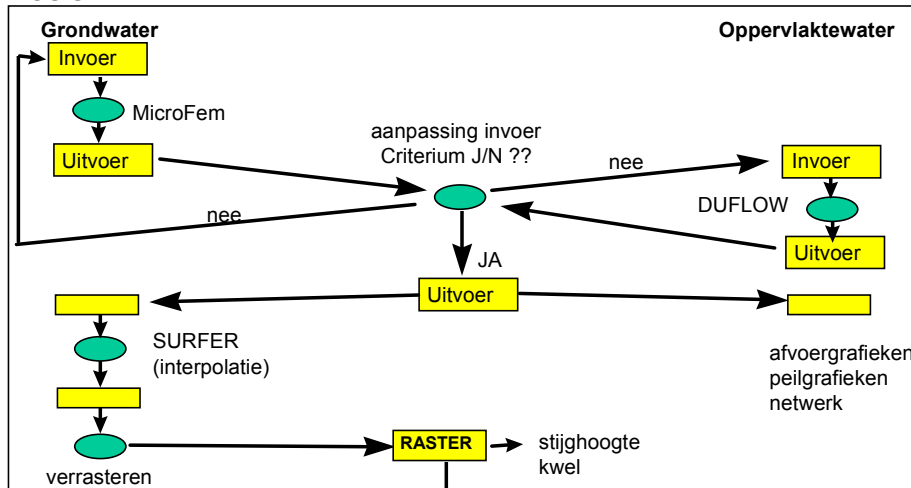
Grondwater

Oppervlaktewater

Invoer

MicroFem

Uitvoer

aanpassing invoer Criterium J/N ??

nee

nee

Invoer

DUFLOW

Uitvoer

JA

Uitvoer

SURFER (interpolatie)

afvoergrafieken peilgrafieken netwerk

verrasteren

RASTER

stijghoogte kwel